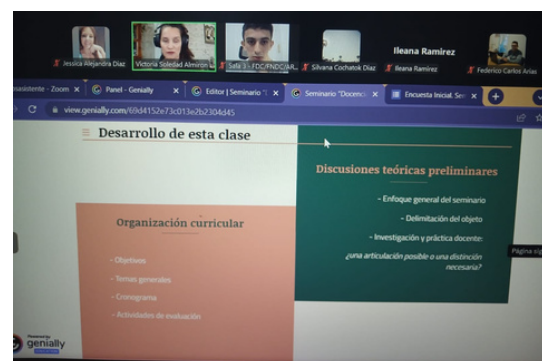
Jessica Alejandra Diaz
Victoria Soledad Almiron
Sala 3 - FDC/FNDC/AR...
Silvana Cochatok Diaz
Ileana Ramirez
Ileana Ramirez
Federico Carlos Arias

asistente - Zoom ×
Panel - Genially ×
Editor | Seminario "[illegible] ×
Seminario "Docenc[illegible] ×
Encuesta Inicial. Se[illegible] ×

view.genially.com/69d4152e73c013e2b2304d45

Desarrollo de esta clase

Discusiones teóricas preliminares

- Enfoque general del seminario

- Delimitación del objeto

- Investigación y práctica docente:

¿una articulación posible o una distinción necesaria?

Organización curricular

- Objetivos

- Temas generales

- Cronograma

- Actividades de evaluación

Página sig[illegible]

Powered by genially